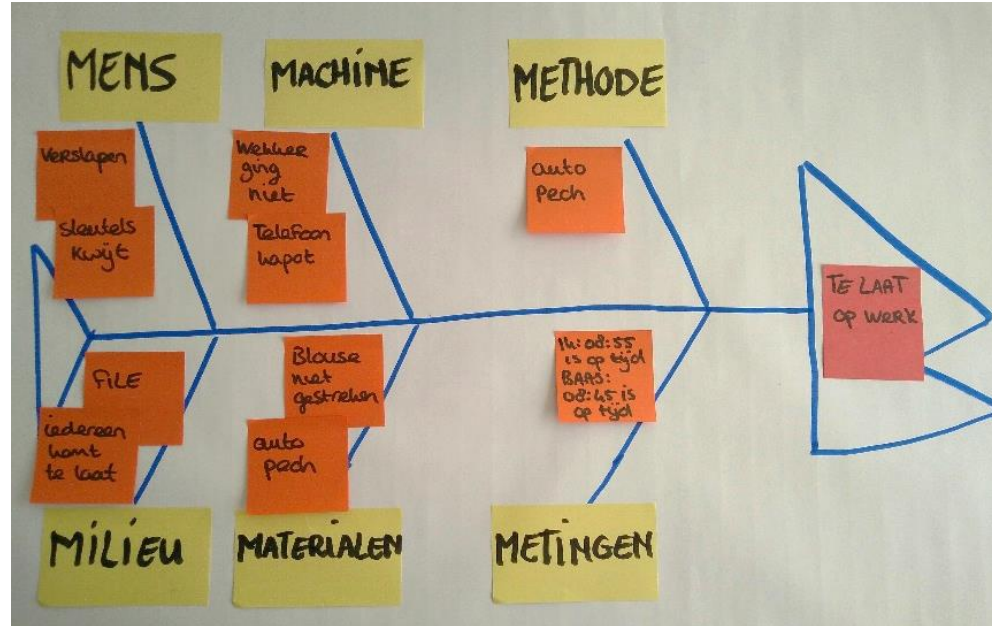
MENS

MACHINE

METHODE

Verslapen

Sleutels kwijt

Wekker ging niet

Telefoon kapot

auto pech

TE LAAT op werk

FILE

iedereen komt te laat

Blouse niet gestreken

auto pech

14:08:55 is op tijd BAAS: 08:45 is op tijd

MILIEU

MATERIALEN

METINGEN